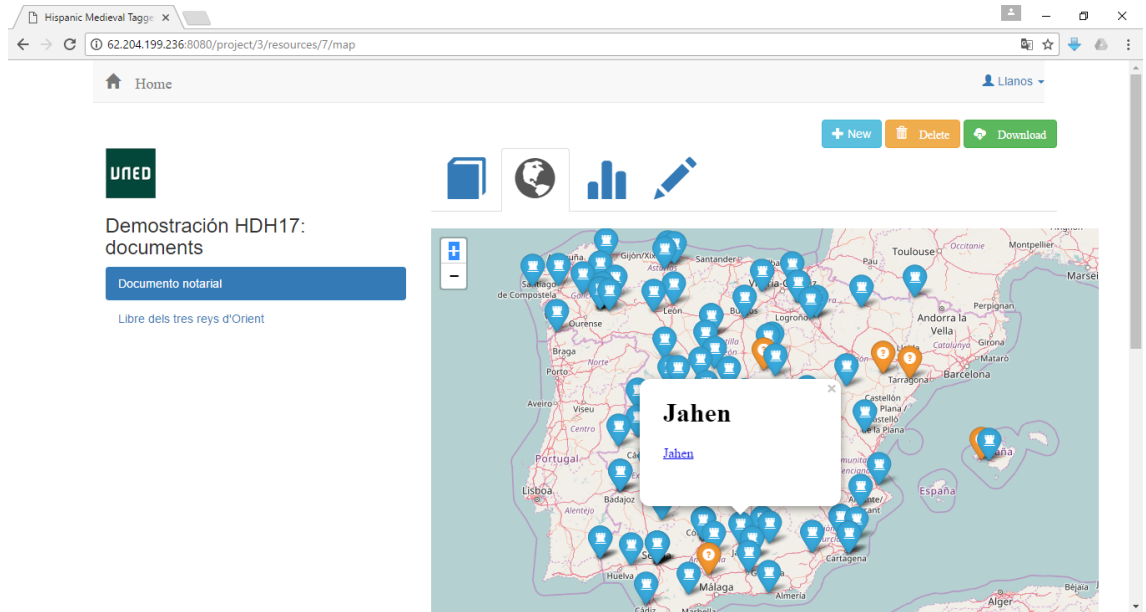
Hispanic Medieval Tagge ×

62.204.199.236:8080/project/3/resources/7/map

Home

Llanos

New Delete Download

UNED

Demostración HDH17: documents

Documento notarial

Libre dels tres reys d'Orient

+
−

Jahen

Jahen

Toulouse
Occitanie
Montpellier
Marse
Santander
Pau
Gijón/Xixón
Asturias
Santiago de Compostela
León
Burgos
Vitoria-Gasteiz
Logroño
Andorra la Vella
Perpignan
Ourense
Braga
Porto
Norte
Huesca
Lleida
Catalunya
Mataró
Barcelona
Tarragona
Aveiro
Viseu
Centro
Castellón de la Plana / Castelló de la Plana
Portugal
Lisboa
Badajoz
Alentejo
Cáceres
Alicante
España
Sevilla
Huelva
Málaga
Almería
Cartagena
Cádiz
Marbella
Bejaia
Alger
Ibiza
Eivissa